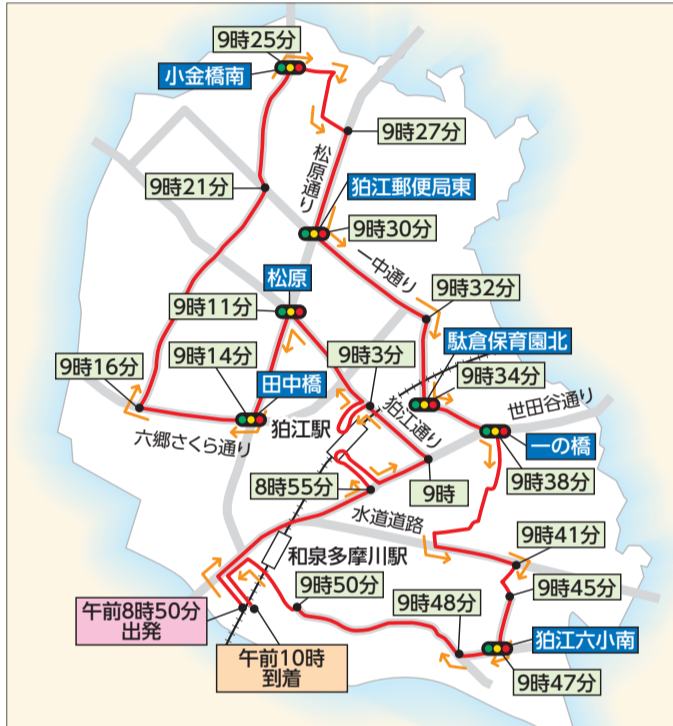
9時25分
小金橋南
9時27分
松原通り
9時21分
狛江郵便局東
9時30分
一中通り
9時32分
松原
9時11分
駄倉保育園北
9時3分
9時14分
9時16分
9時34分
田中橋
世田谷通り
狛江通り
六郷さくら通り
狛江駅
一の橋
9時38分
8時55分
9時
水道道路
9時41分
和泉多摩川駅
9時45分
9時50分
9時48分
午前8時50分
出発
狛江六小南
午前10時
到着
9時47分